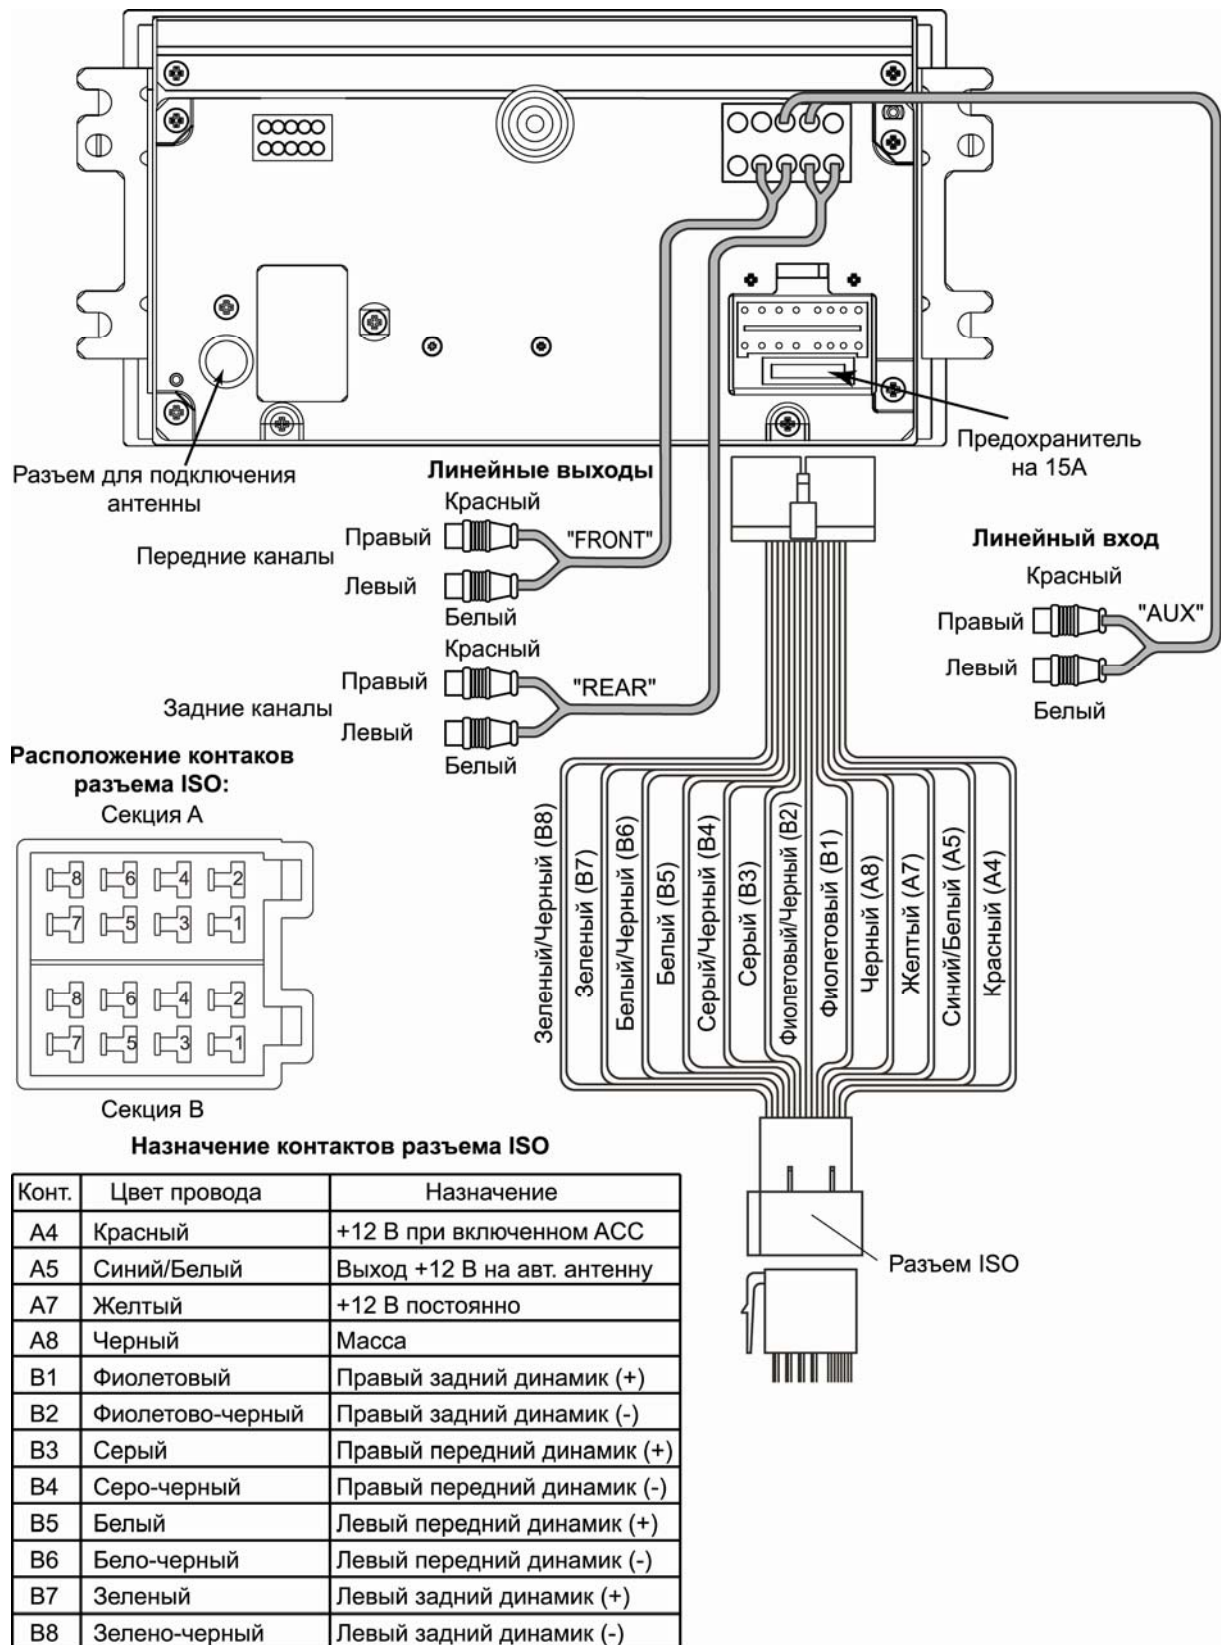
Предохранитель на 15А

Разъем для подключения антенны

Линейные выходы

Красный

Правый

"FRONT"

Передние каналы

Левый

Белый

Красный

Правый

"REAR"

Задние каналы

Левый

Белый

Линейный вход

Красный

Правый

"AUX"

Левый

Белый

Расположение контаков разъема ISO:

Секция А

8 6 4 2
7 5 3 1

8 6 4 2
7 5 3 1

Секция В

Зеленый/Черный (В8)
Зеленый (В7)
Белый/Черный (В6)
Белый (В5)
Серый/Черный (В4)
Серый (В3)
Фиолетовый/Черный (В2)
Фиолетовый (В1)
Черный (А8)
Желтый (А7)
Синий/Белый (А5)
Красный (А4)

Разъем ISO

Назначение контактов разъема ISO

| Конт. | Цвет провода | Назначение |
|---|---|---|
| А4 | Красный | +12 В при включенном АСС |
| А5 | Синий/Белый | Выход +12 В на авт. антенну |
| А7 | Желтый | +12 В постоянно |
| А8 | Черный | Масса |
| В1 | Фиолетовый | Правый задний динамик (+) |
| В2 | Фиолетово-черный | Правый задний динамик (-) |
| В3 | Серый | Правый передний динамик (+) |
| В4 | Серо-черный | Правый передний динамик (-) |
| В5 | Белый | Левый передний динамик (+) |
| В6 | Бело-черный | Левый передний динамик (-) |
| В7 | Зеленый | Левый задний динамик (+) |
| В8 | Зелено-черный | Левый задний динамик (-) |